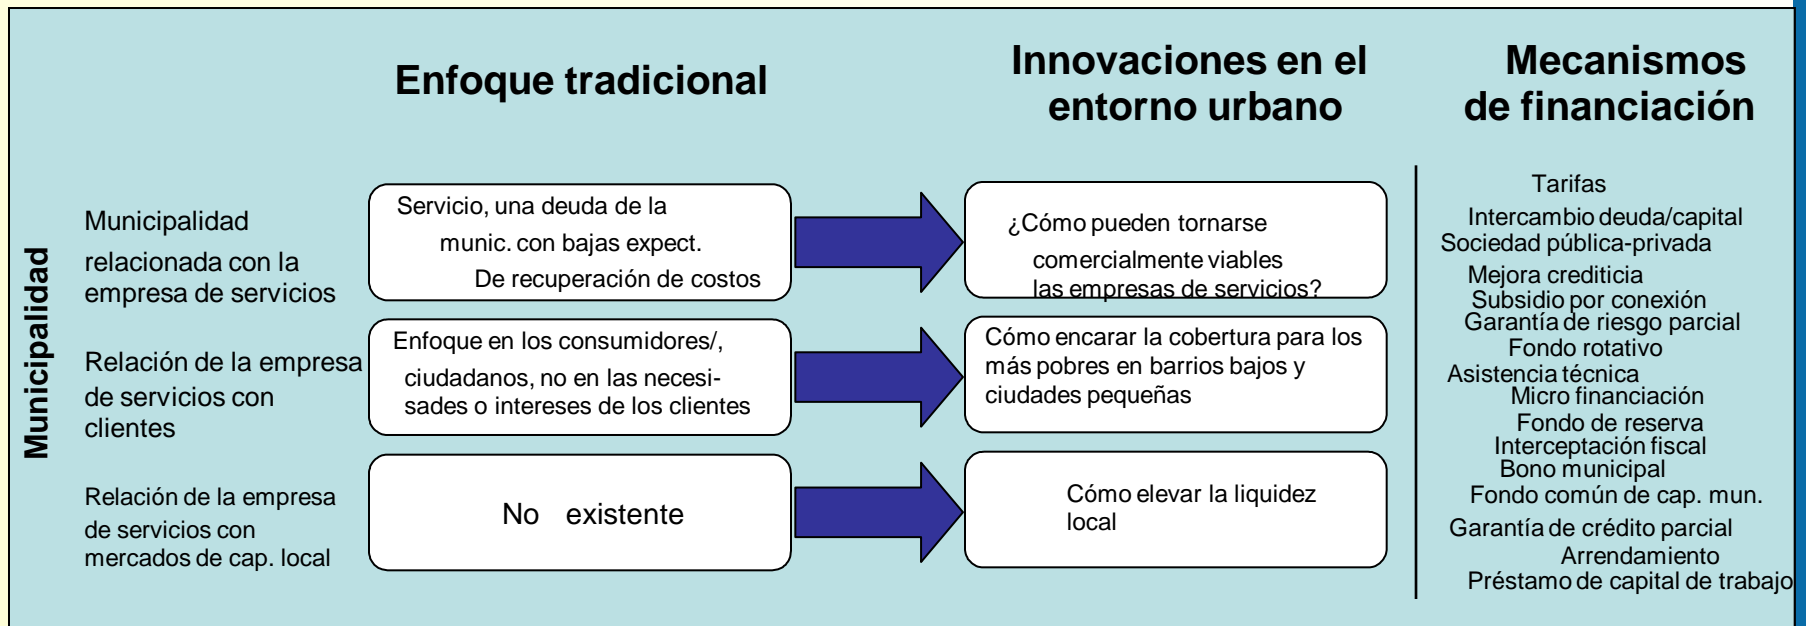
Enfoque tradicional

Innovaciones en el entorno urbano

Mecanismos de financiación

Municipalidad

Municipalidad relacionada con la empresa de servicios

Servicio, una deuda de la munic. con bajas expect. De recuperación de costos

¿Cómo pueden tornarse comercialmente viables las empresas de servicios?

Relación de la empresa de servicios con clientes

Enfoque en los consumidores/, ciudadanos, no en las necesisades o intereses de los clientes

Cómo encarar la cobertura para los más pobres en barrios bajos y ciudades pequeñas

Relación de la empresa de servicios con mercados de cap. local

No existente

Cómo elevar la liquidez local

Tarifas
Intercambio deuda/capital
Sociedad pública-privada
Mejora crediticia
Subsidio por conexión
Garantía de riesgo parcial
Fondo rotativo
Asistencia técnica
Micro financiación
Fondo de reserva
Interceptación fiscal
Bono municipal
Fondo común de cap. mun.
Garantía de crédito parcial
Arrendamiento
Préstamo de capital de trabajo